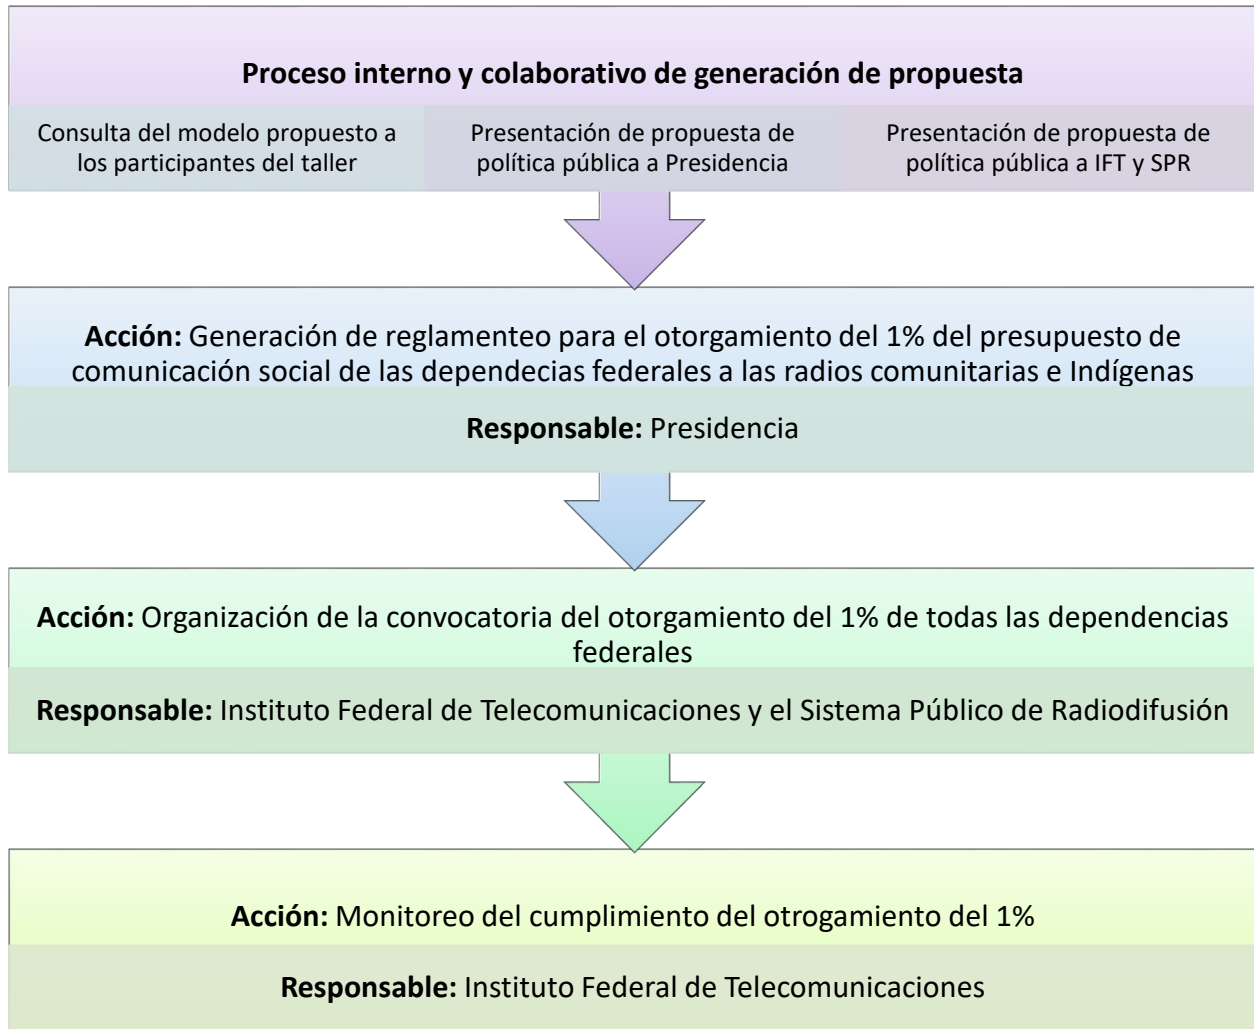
Proceso interno y colaborativo de generación de propuesta

Consulta del modelo propuesto a los participantes del taller

Presentación de propuesta de política pública a Presidencia

Presentación de propuesta de política pública a IFT y SPR

Acción: Generación de reglamenteo para el otorgamiento del 1% del presupuesto de comunicación social de las dependecias federales a las radios comunitarias e Indígenas

Responsable: Presidencia

Acción: Organización de la convocatoria del otorgamiento del 1% de todas las dependencias federales

Responsable: Instituto Federal de Telecomunicaciones y el Sistema Público de Radiodifusión

Acción: Monitoreo del cumplimiento del otrogamiento del 1%

Responsable: Instituto Federal de Telecomunicaciones